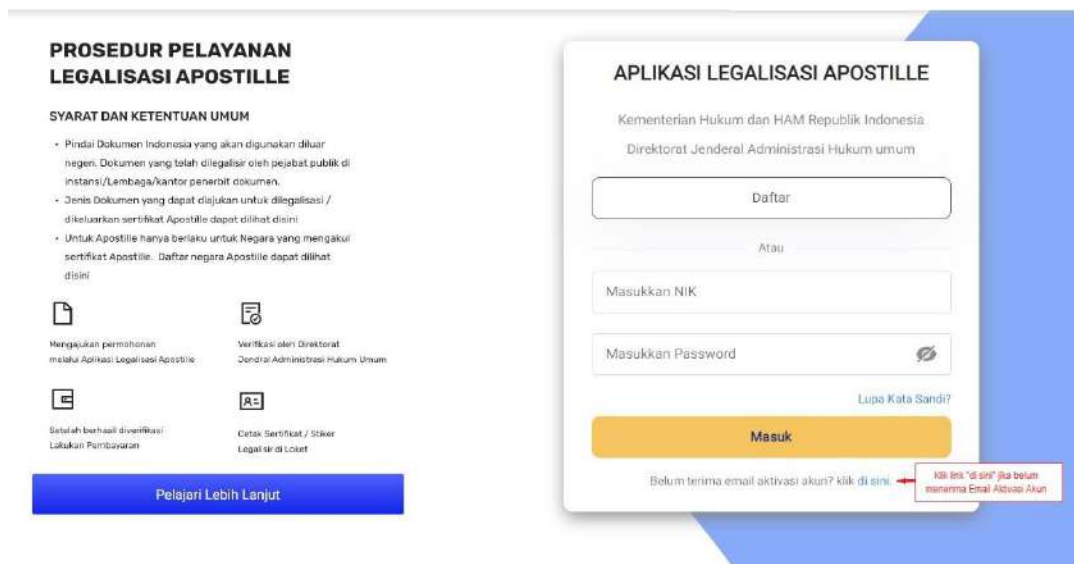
PROSEDUR PELAYANAN LEGALISASI APOSTILLE

SYARAT DAN KETENTUAN UMUM

- Pindai Dokumen Indonesia yang akan digunakan diluar negeri. Dokumen yang telah dilegalisir oleh pejabat publik di instansi/Lembaga/kantor penerbit dokumen.
- Jenis Dokumen yang dapat diajukan untuk dilegalisasi / dikeluarkan sertifikat Apostille dapat dilihat disini
- Untuk Apostille hanya berlaku untuk Negara yang mengakui sertifikat Apostille. Daftar negara Apostille dapat dilihat disini

Mengajukan permohonan melalui Aplikasi Legalisasi Apostille

Verifikasi oleh Direktorat Jendral Administrasi Hukum Umum

Setelah berhasil diverifikasi Lakukan Pembayaran

Cetak Sertifikat / Stiker Legalsir di Loket

Pelajari Lebih Lanjut

APLIKASI LEGALISASI APOSTILLE

Kementerian Hukum dan HAM Republik Indonesia

Direktorat Jenderal Administrasi Hukum umum

Daftar

Atau

Masukkan NIK

Masukkan Password

Lupa Kata Sandi?

Masuk

Belum terima email aktivasi akun? klik di sini.

Klik link "di sini" jika belum menerima Email Aktivasi Akun